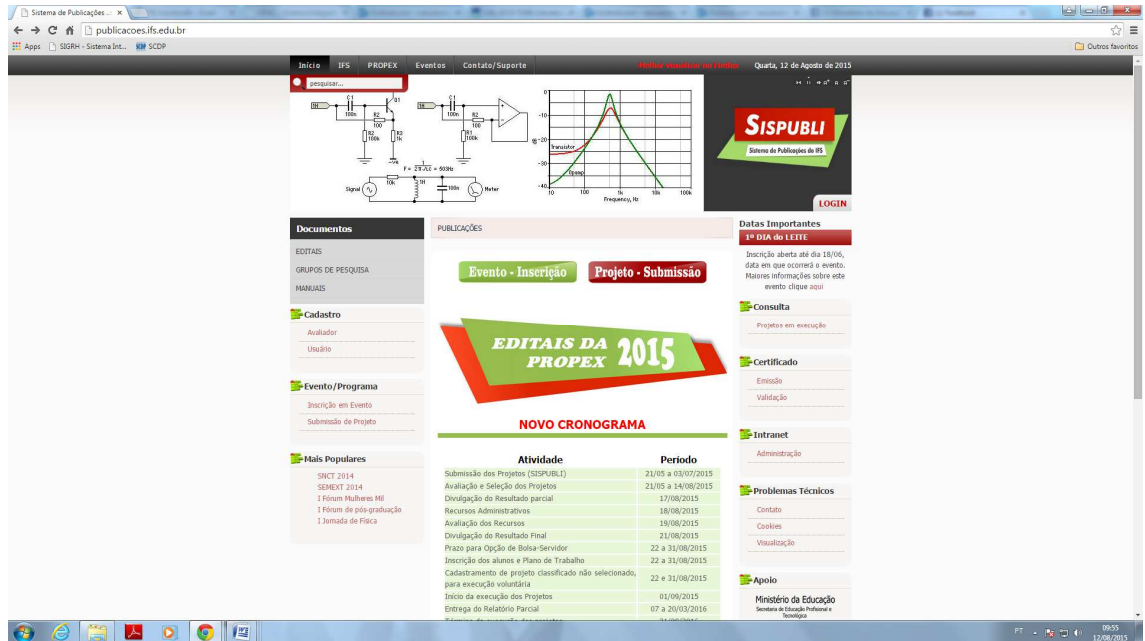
Sistema de Publicações ×

publicacoes.ifs.edu.br

Apps SIGRH - Sistema Int... SCDP

Outros favoritos

Início IFS PROPEX Eventos Contato/Suporte

Quarta, 12 de Agosto de 2015

pesquisar...

SISPUBLI
Sistema de Publicações do IFS

LOGIN

Documentos
EDITAIS
GRUPOS DE PESQUISA
MANUAIS

Cadastro
Avaliador
Usuário

Evento/Programa
Inscrição em Evento
Submissão de Projeto

Mais Populares
SNCT 2014
SEMEXT 2014
I Fórum Mulheres Mil
I Fórum de pós-graduação
I Jornada de Física

PUBLICAÇÕES

Evento - Inscrição
Projeto - Submissão

EDITAIS DA PROPEX 2015

NOVO CRONOGRAMA

| Atividade | Período |
|---|---|
| Submissão dos Projetos (SISPUBLI) | 21/05 a 03/07/2015 |
| Avaliação e Seleção dos Projetos | 21/05 a 14/08/2015 |
| Divulgação do Resultado parcial | 17/08/2015 |
| Recursos Administrativos | 18/08/2015 |
| Avaliação dos Recursos | 19/08/2015 |
| Divulgação do Resultado Final | 21/08/2015 |
| Prazo para Opção de Bolsa-Servidor | 22 a 31/08/2015 |
| Inscrição dos alunos e Plano de Trabalho | 22 a 31/08/2015 |
| Cadastramento de projeto classificado não selecionado, para execução voluntária | 22 e 31/08/2015 |
| Início da execução dos Projetos | 01/09/2015 |
| Entrega do Relatório Parcial | 07 a 20/03/2016 |

Datas Importantes
1º DIA do LEITE
Inscrição aberta até dia 18/06, data em que ocorrerá o evento. Maiores informações sobre este evento clique aqui

Consulta
Projetos em execução

Certificado
Emissão
Validação

Intranet
Administração

Problemas Técnicos
Contato
Cookies
Visualização

Apoio
Ministério da Educação
Secretaria de Educação Profissional e Tecnológica

PT 09:55 12/08/2015